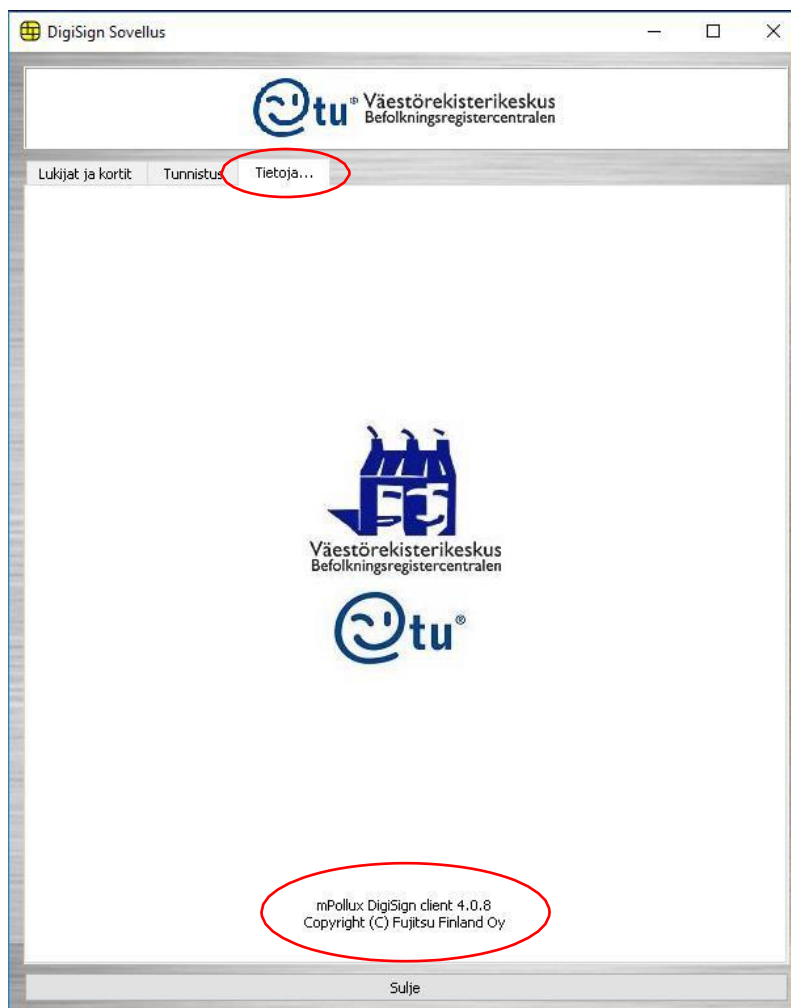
DigiSign Sovellus

tu® Väestörekisterikeskus
Befolkningsregistercentralen

Lukijat ja kortit
Tunnistus
Tietoja...

Väestörekisterikeskus
Befolkningsregistercentralen

tu®

mPollux DigiSign client 4.0.8
Copyright (C) Fujitsu Finland Oy

Sulje